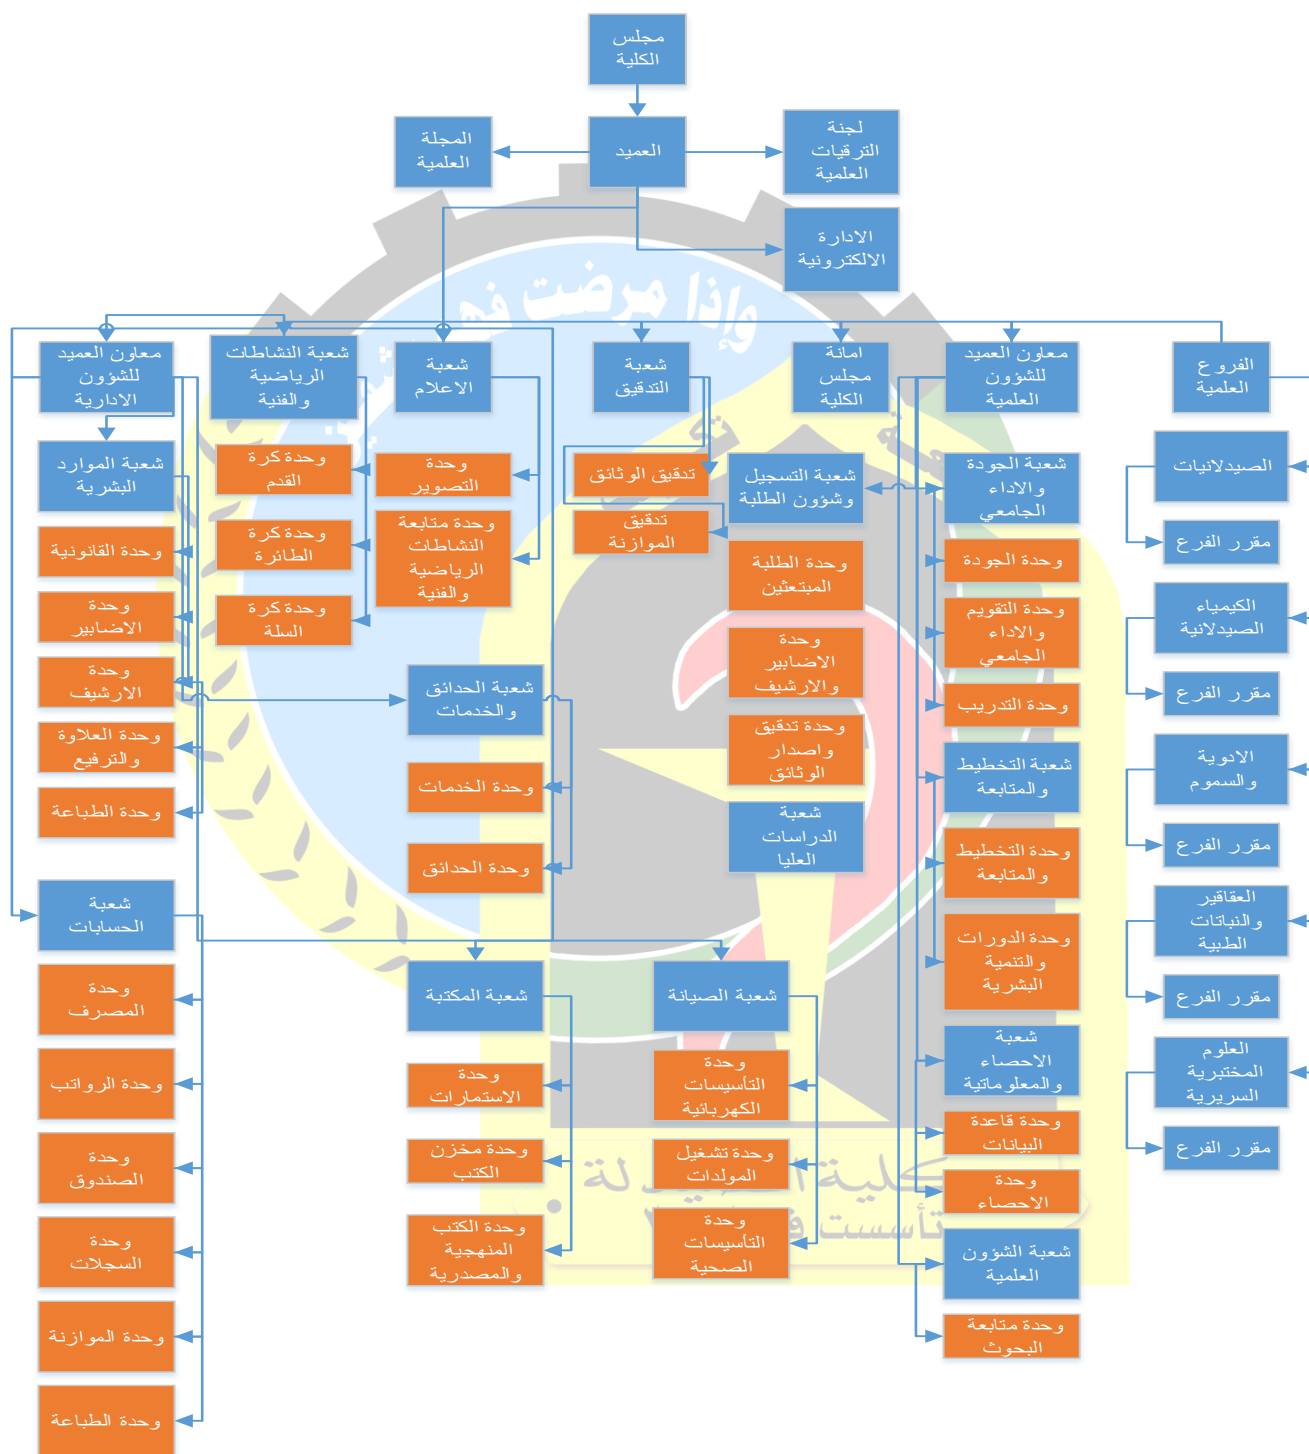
مجلس الكلية

المجلة العلمية

العميد

لجنة الترقيات العلمية

الادارة الالكترونية

معاون العميد للشؤون الادارية

شعبة النشاطات الرياضية والفنية

شعبة الاعلام

شعبة التدقيق

امانة مجلس الكلية

معاون العميد للشؤون العلمية

الفروع العلمية

شعبة الموارد البشرية

وحدة القانونية

وحدة الاضابير

وحدة الارشيف

وحدة العلاوة والترفيع

وحدة الطباعة

وحدة كرة القدم

وحدة كرة الطائرة

وحدة كرة السلة

وحدة التصوير

وحدة متابعة النشاطات الرياضية والفنية

تدقيق الوثائق

تدقيق الموازنة

شعبة التسجيل وشؤون الطلبة

وحدة الطلبة المبتعثين

وحدة الاضابير والارشيف

وحدة تدقيق واصدار الوثائق

شعبة الدراسات العليا

شعبة الجودة والاداء الجامعي

وحدة الجودة

وحدة التقويم والاداء الجامعي

وحدة التدريب

شعبة التخطيط والمتابعة

وحدة التخطيط والمتابعة

وحدة الدورات والتنمية البشرية

شعبة الاحصاء والمعلوماتية

وحدة قاعدة البيانات

وحدة الاحصاء

شعبة الشؤون العلمية

وحدة متابعة البحوث

الصيدلانيات

مقرر الفرع

الكيمياء الصيدلانية

مقرر الفرع

الادوية والسموم

مقرر الفرع

العقاقير والنباتات الطبية

مقرر الفرع

العلوم المختبرية السريرية

مقرر الفرع

شعبة الحدائق والخدمات

وحدة الخدمات

وحدة الحدائق

شعبة الحسابات

وحدة المصرف

وحدة الرواتب

وحدة الصندوق

وحدة السجلات

وحدة الموازنة

وحدة الطباعة

شعبة المكتبة

وحدة الاستمارات

وحدة مخزن الكتب

وحدة الكتب المنهجية والمصدرية

شعبة الصيانة

وحدة التأسيسات الكهربائية

وحدة تشغيل المولدات

وحدة التأسيسات الصحية